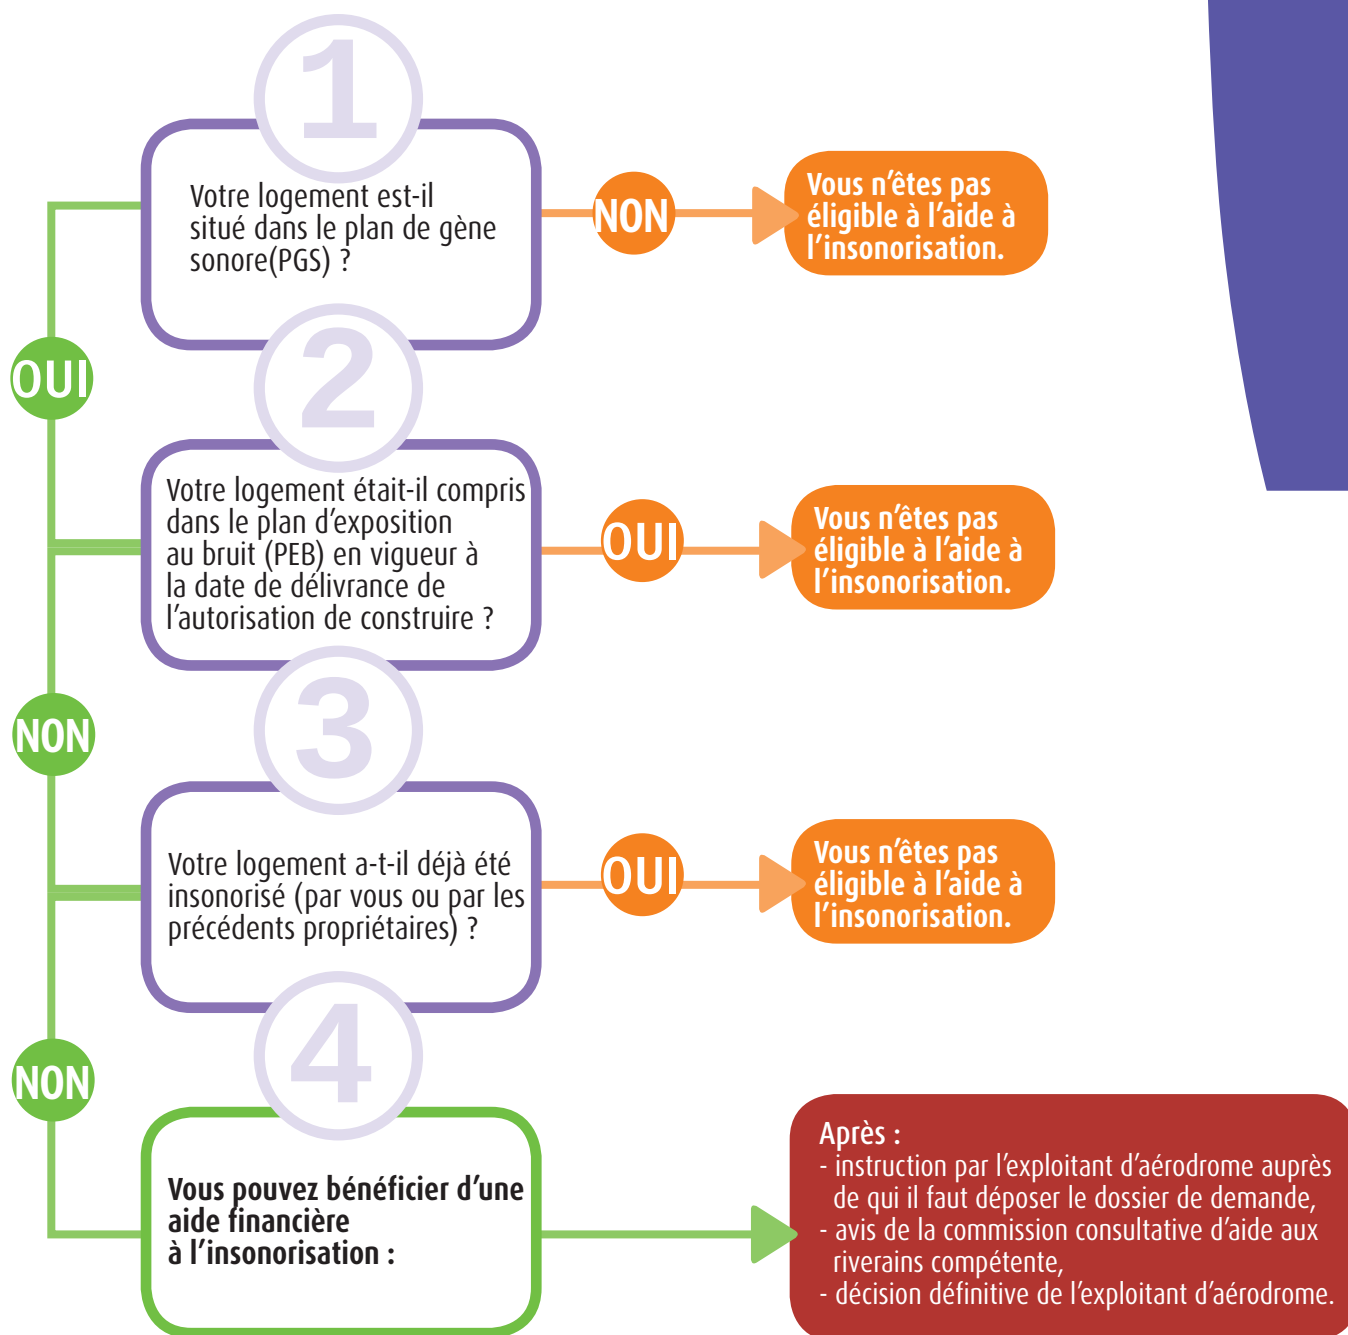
1

Votre logement est-il situé dans le plan de gène sonore(PGS) ?

NON

Vous n'êtes pas éligible à l'aide à l'insonorisation.

OUI

2

Votre logement était-il compris dans le plan d'exposition au bruit (PEB) en vigueur à la date de délivrance de l'autorisation de construire ?

OUI

Vous n'êtes pas éligible à l'aide à l'insonorisation.

NON

3

Votre logement a-t-il déjà été insonorisé (par vous ou par les précédents propriétaires) ?

OUI

Vous n'êtes pas éligible à l'aide à l'insonorisation.

NON

4

Vous pouvez bénéficier d'une aide financière à l'insonorisation :

Après :
- instruction par l'exploitant d'aérodrome auprès de qui il faut déposer le dossier de demande,
- avis de la commission consultative d'aide aux riverains compétente,
- décision définitive de l'exploitant d'aérodrome.